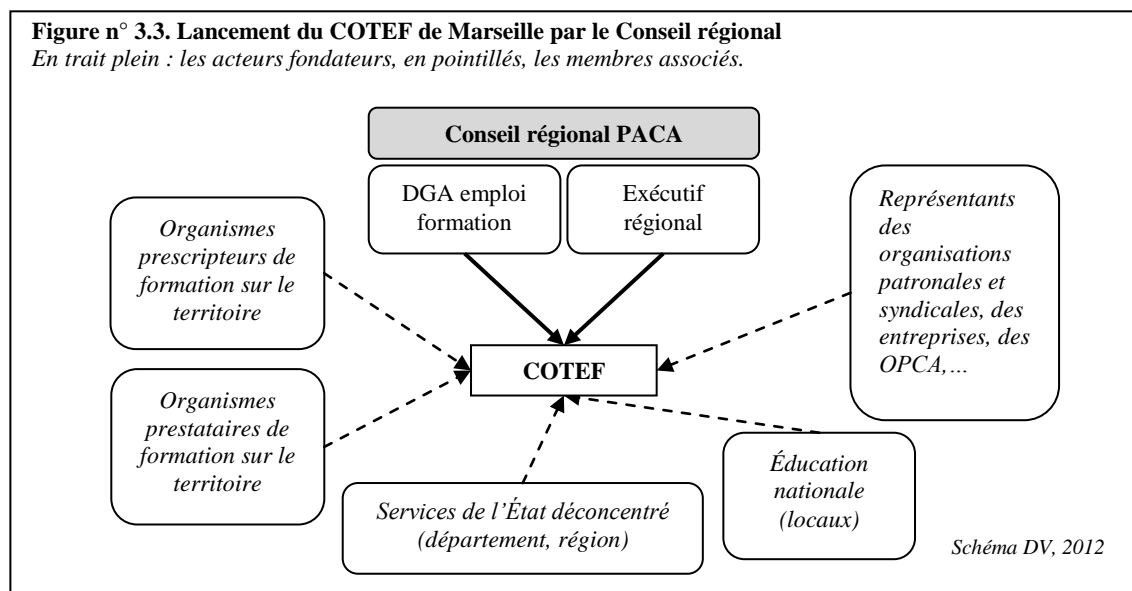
**Figure n° 3.3. Lancement du COTEF de Marseille par le Conseil régional**
*En trait plein : les acteurs fondateurs, en pointillés, les membres associés.*

Conseil régional PACA

DGA emploi formation

Exécutif régional

*Organismes prescripteurs de formation sur le territoire*

*Représentants des organisations patronales et syndicales, des entreprises, des OPCA,…*

COTEF

*Organismes prestataires de formation sur le territoire*

*Éducation nationale (locaux)*

*Services de l'État déconcentré (département, région)*

*Schéma DV, 2012*